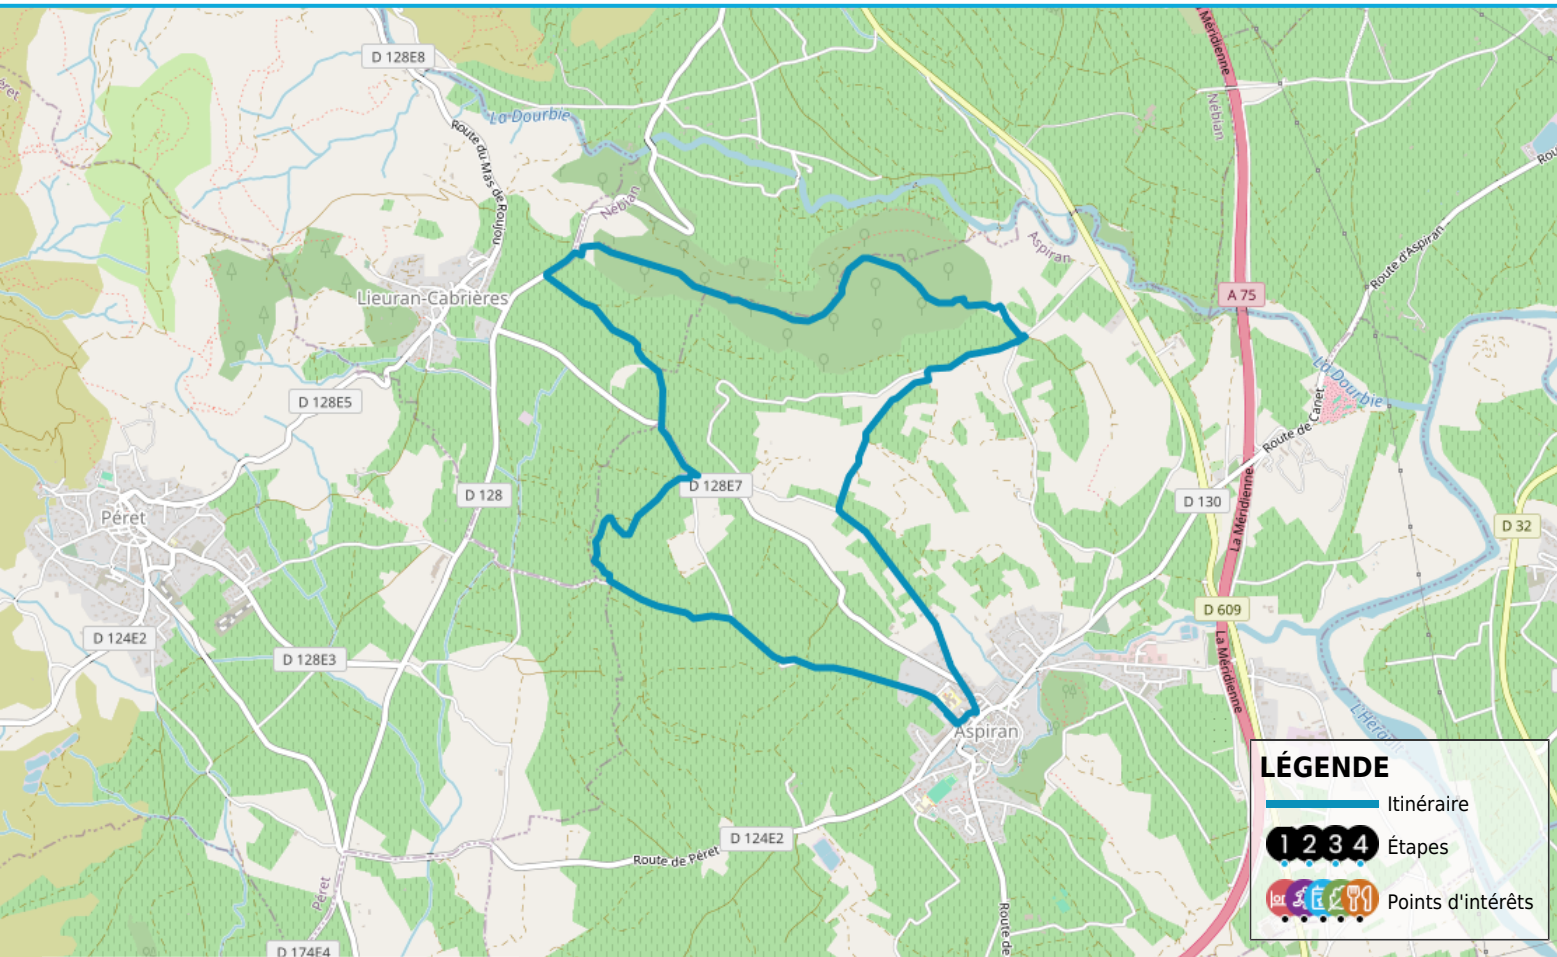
D 128E8
La Dourbie
Route du Mas de Roujou
Nébian
Lieuran-Cabrières
D 128E5
D 128
D 128E7
Aspiran
A 75
La Méridienne
Nébian
Route d'Aspiran
La Dourbie
Route de Canet
D 130
La Méridienne
D 32
D 609
La Méridienne
Péret
D 124E2
D 128E3
Aspiran
L'Hérault
D 124E2
Route de Péret
Péret
Route de
D 174E4
Rou

LÉGENDE
Itinéraire
1 2 3 4 Étapes
Points d'intérêts